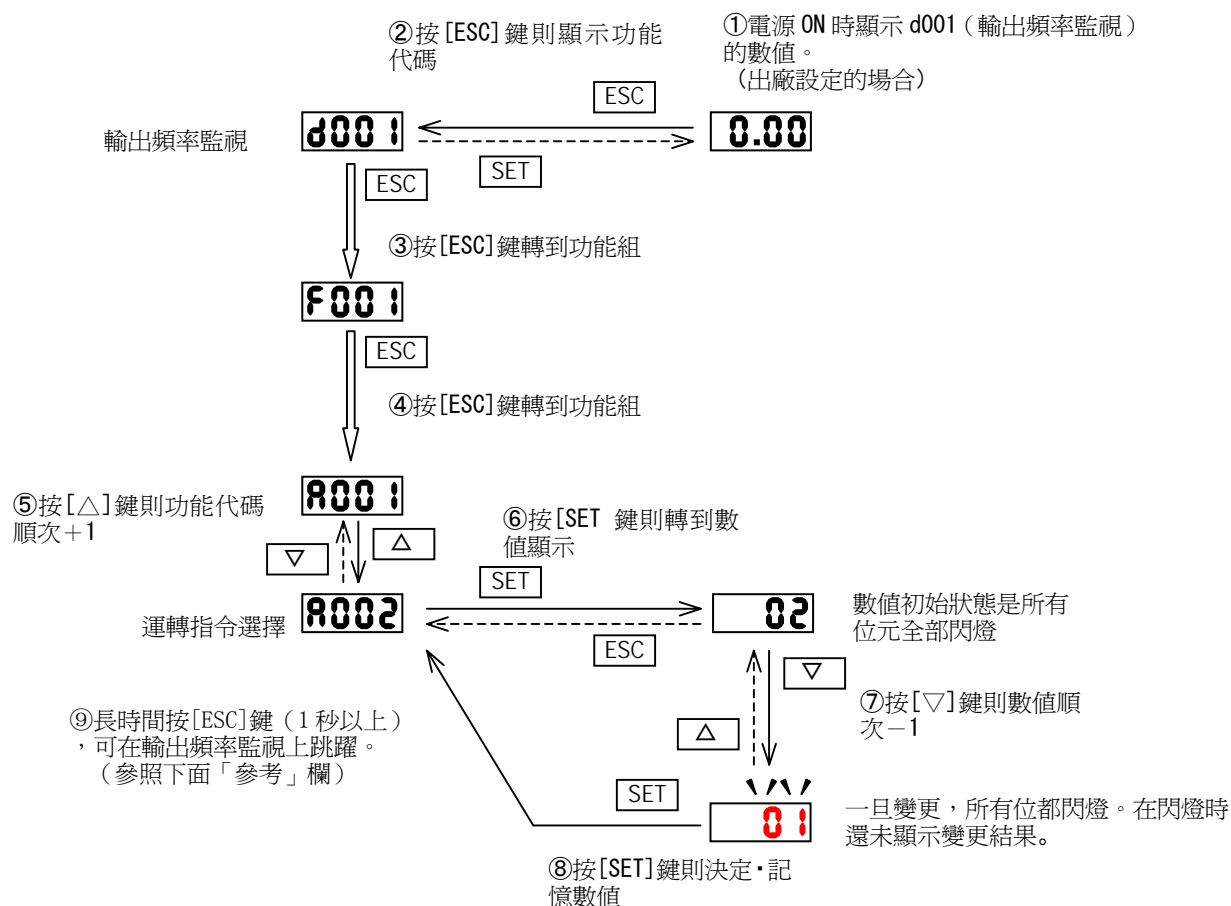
②按[ESC]鍵則顯示功能代碼

①電源 ON 時顯示 d001（輸出頻率監視）的數值。
（出廠設定的場合）

ESC

輸出頻率監視

d001

0.00

SET

ESC

③按[ESC]鍵轉到功能組

F001

ESC

④按[ESC]鍵轉到功能組

⑤按[△]鍵則功能代碼順次+1

A001

⑥按[SET 鍵則轉到數值顯示

▽

△

SET

運轉指令選擇

A002

02

數值初始狀態是所有位元全部閃燈

ESC

▽

⑨長時間按[ESC]鍵（1秒以上），可在輸出頻率監視上跳躍。
（參照下面「參考」欄）

⑦按[▽]鍵則數值順次−1

△

SET

01

一旦變更，所有位都閃燈。在閃燈時還未顯示變更結果。

⑧按[SET]鍵則決定・記憶數值